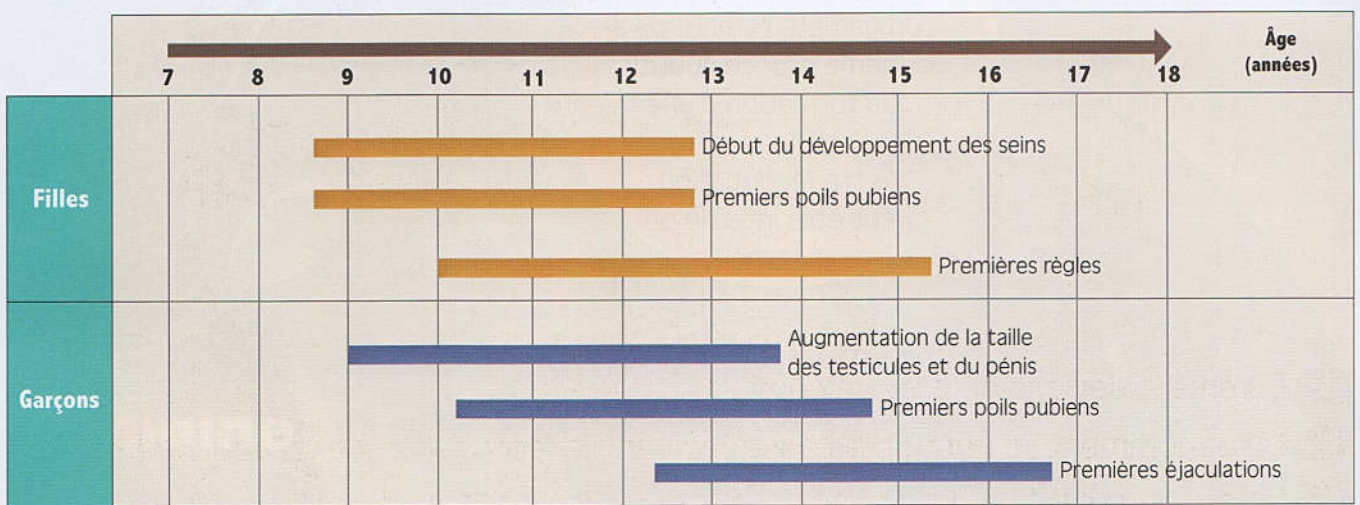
Âge (années)

7 8 9 10 11 12 13 14 15 16 17 18

Filles

Début du développement des seins

Premiers poils pubiens

Premières règles

Garçons

Augmentation de la taille des testicules et du pénis

Premiers poils pubiens

Premières éjaculations